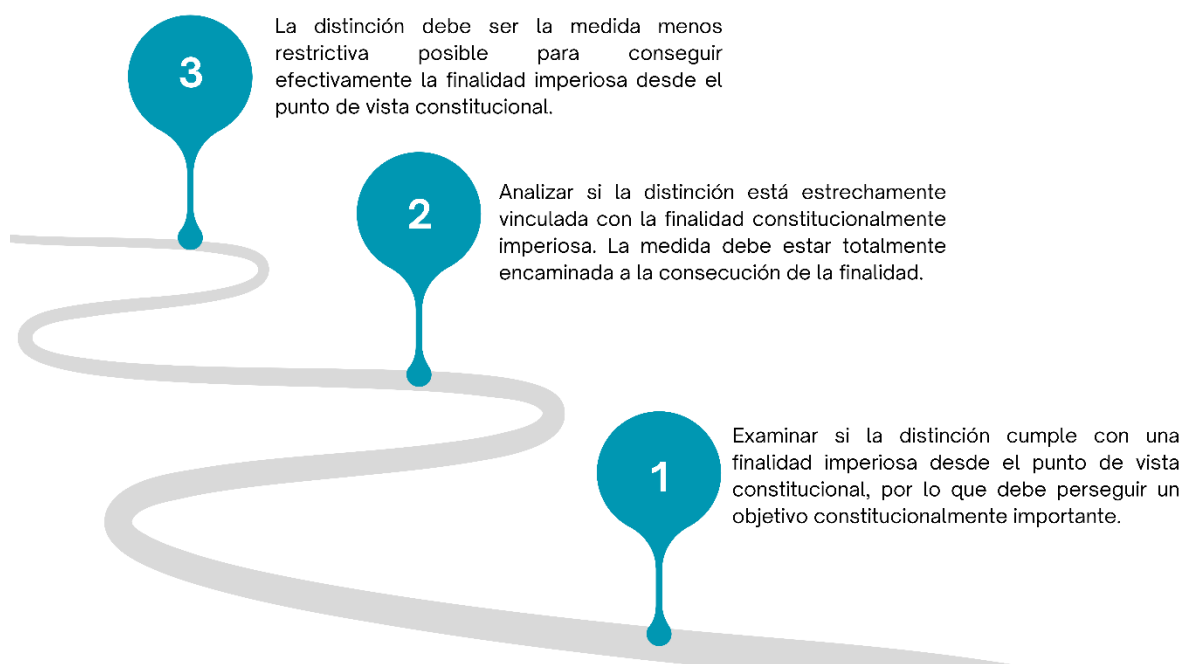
3

La distinción debe ser la medida menos restrictiva posible para conseguir efectivamente la finalidad imperiosa desde el punto de vista constitucional.

2

Analizar si la distinción está estrechamente vinculada con la finalidad constitucionalmente imperiosa. La medida debe estar totalmente encaminada a la consecución de la finalidad.

1

Examinar si la distinción cumple con una finalidad imperiosa desde el punto de vista constitucional, por lo que debe perseguir un objetivo constitucionalmente importante.